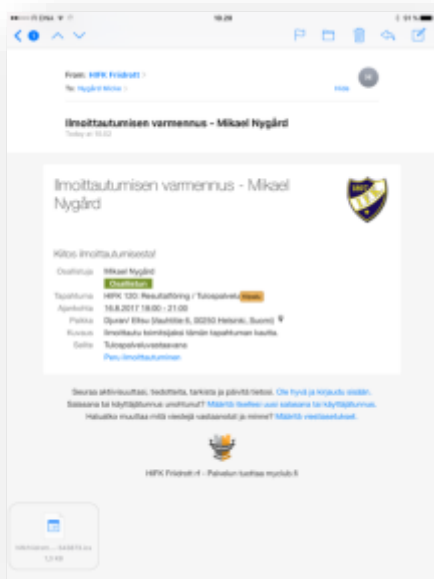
DNA 10:28 51 %

From: HIFK Friidrott >
To: Nygård Micke >
Hide

Ilmoittautumisen varmennus - Mikael Nygård
Today at 10.02

Ilmoittautumisen varmennus - Mikael Nygård

Kiitos ilmoittautumisesta!

Osallistuja Mikael Nygård
Osallistuu
Tapahtuma HIFK 120: Resultatföring / Tulospalvelu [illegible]
Ajankohta 16.8.2017 18:00 - 21:00
Paikka Oyuran/ Elisu (Sauhtilie 6, 00250 Helsinki, Suomi)
Kuvaus Ilmoittaudu toimitsijaksi tämän tapahtuman kautta.
Golte Tulospalveluvastaava
Peru ilmoittautuminen

Seuraa aktiviuutisia, tiedotteita, tarkista ja päivitä tietosi. Ole hyvä ja kirjaudu sisään.
Salasana tai käyttäjätunnus unohtunut? Määritä itsellesi uusi salasana tai käyttäjätunnus.
Haluatko muuttaa mitä viestejä vastaanotat ja miten? Määritä viestiasetukset.

HIFK Friidrott rf – Palvelun tuottaa myclub.fi

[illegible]
1,5 KB